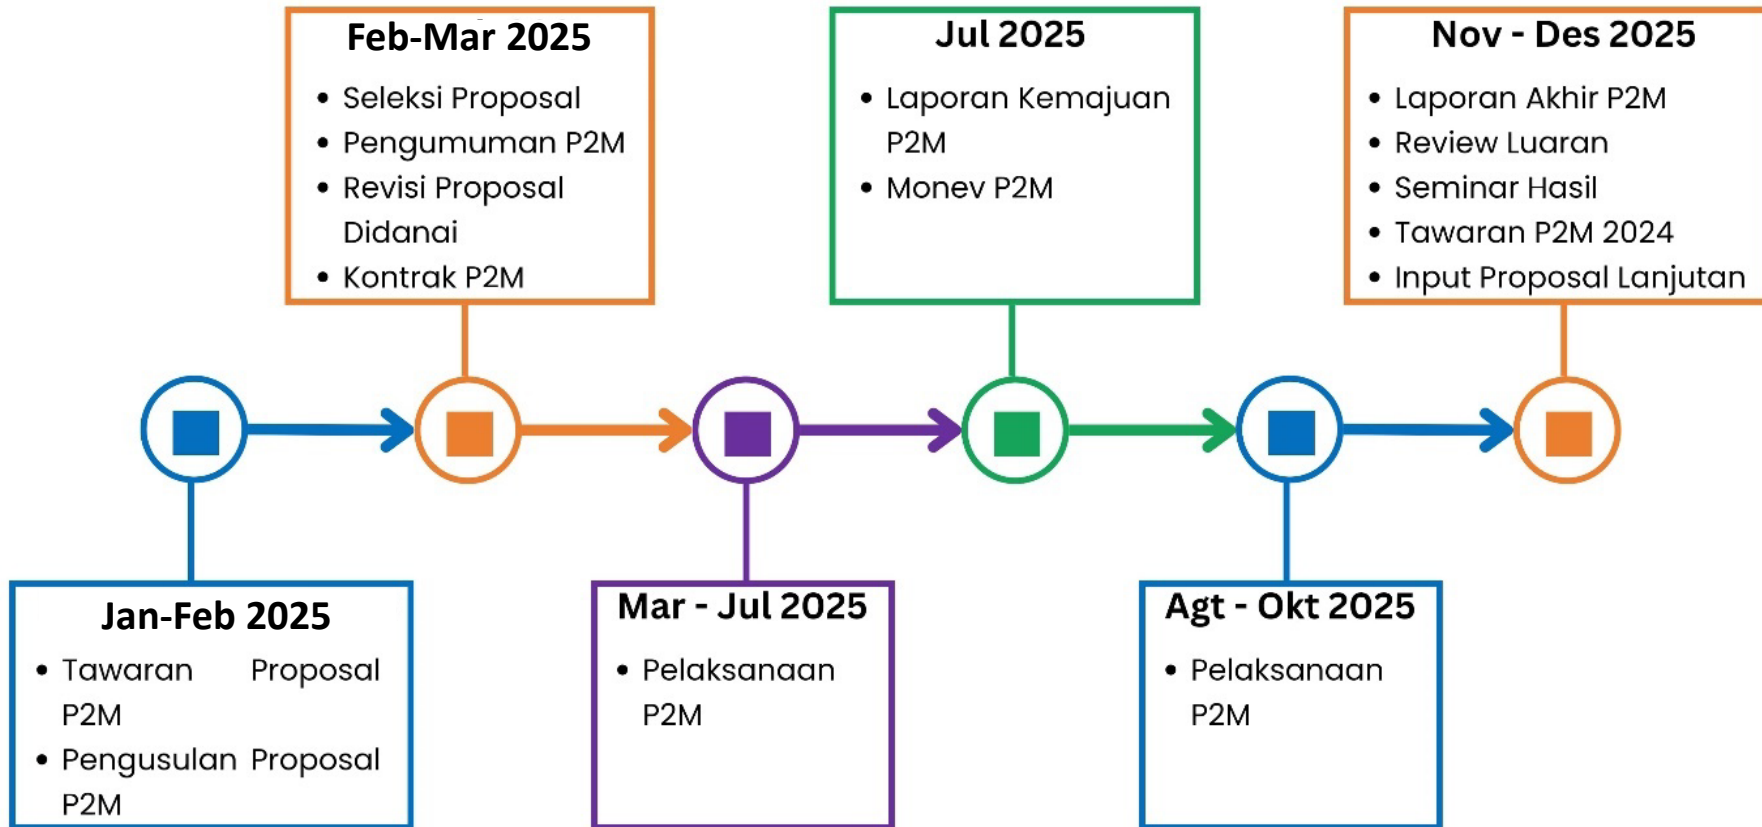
Jan-Feb 2025
- Tawaran Proposal P2M
- Pengusulan Proposal P2M

Feb-Mar 2025
- Seleksi Proposal
- Pengumuman P2M
- Revisi Proposal Didanai
- Kontrak P2M

Mar - Jul 2025
- Pelaksanaan P2M

Jul 2025
- Laporan Kemajuan P2M
- Monev P2M

Agt - Okt 2025
- Pelaksanaan P2M

Nov - Des 2025
- Laporan Akhir P2M
- Review Luaran
- Seminar Hasil
- Tawaran P2M 2024
- Input Proposal Lanjutan